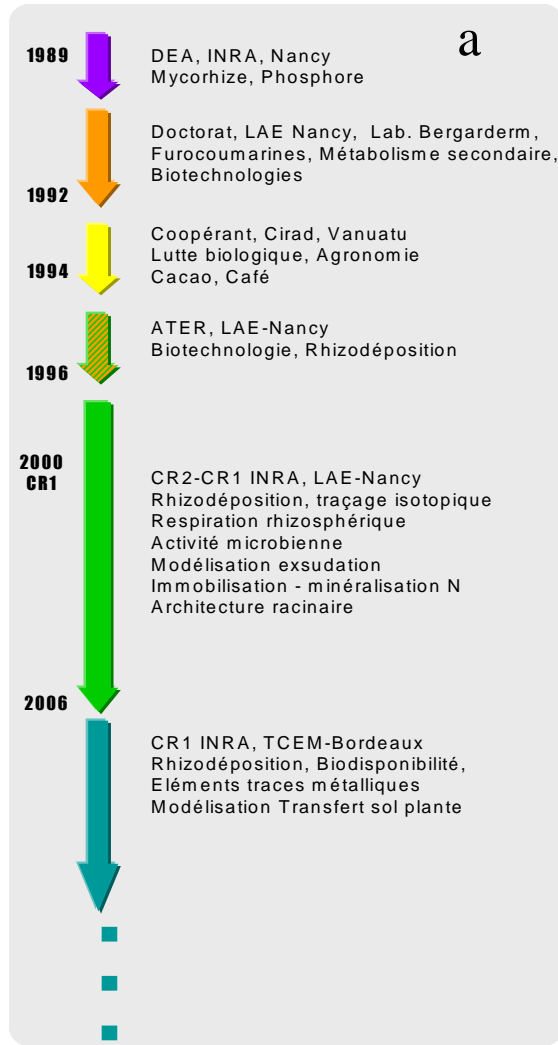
a

1989
DEA, INRA, Nancy
Mycorhize, Phosphore

Doctorat, LAE Nancy, Lab. Bergarderm, Furocoumarines, Métabolisme secondaire, Biotechnologies
1992

Coopérant, Cirad, Vanuatu
Lutte biologique, Agronomie
Cacao, Café
1994

ATER, LAE-Nancy
Biotechnologie, Rhizodéposition
1996

2000
CR1
CR2-CR1 INRA, LAE-Nancy
Rhizodéposition, traçage isotopique
Respiration rhizosphérique
Activité microbienne
Modélisation exsudation
Immobilisation - minéralisation N
Architecture racinaire

2006
CR1 INRA, TCEM-Bordeaux
Rhizodéposition, Biodisponibilité,
Eléments traces métalliques
Modélisation Transfert sol plante